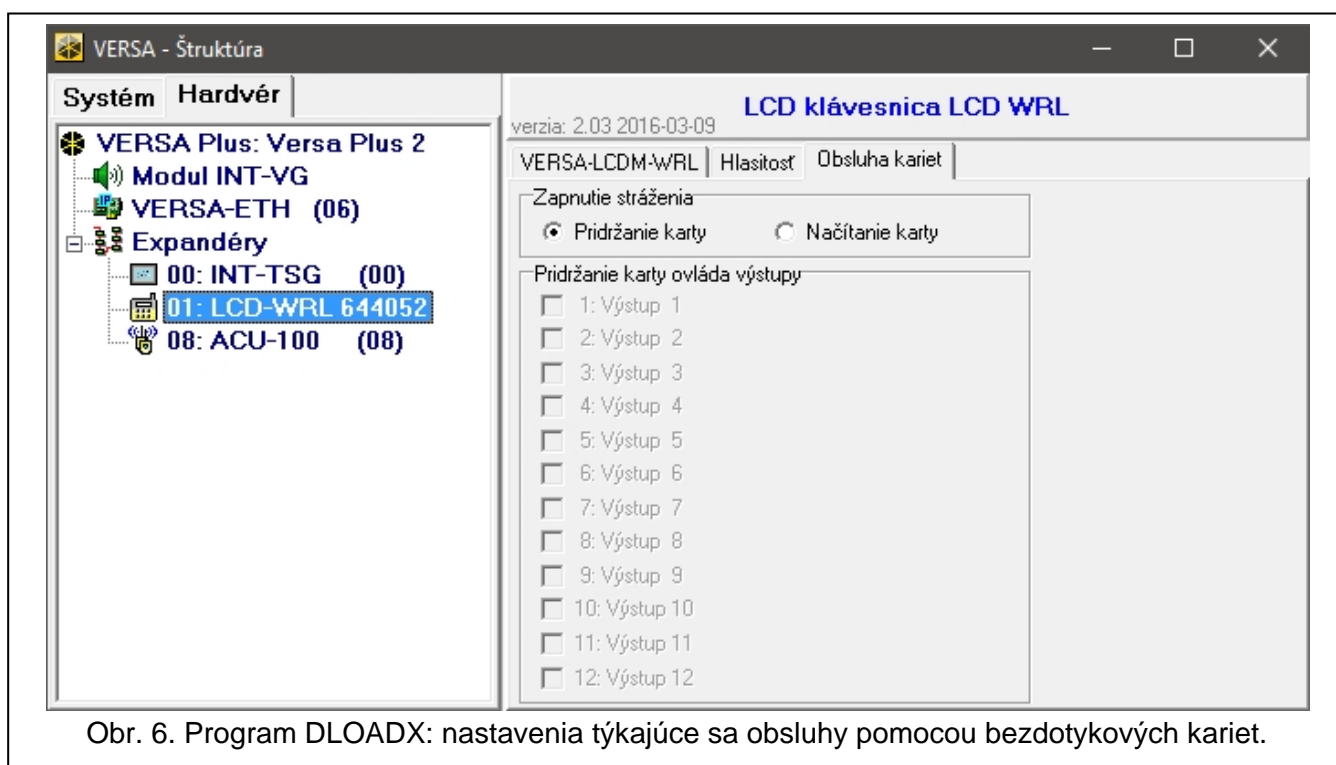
VERSA - Štruktúra

Systém Hardvér

VERSA Plus: Versa Plus 2
Modul INT-VG
VERSA-ETH (06)
Expandéry
00: INT-TSG (00)
01: LCD-WRL 644052
08: ACU-100 (08)

verzia: 2.03 2016-03-09
LCD klávesnica LCD WRL

VERSA-LCDM-WRL | Hlasitosť | Obsluha kariet

Zapnutie stráženia
Pridržanie karty
Načítanie karty

Pridržanie karty ovláda výstupy
1: Výstup 1
2: Výstup 2
3: Výstup 3
4: Výstup 4
5: Výstup 5
6: Výstup 6
7: Výstup 7
8: Výstup 8
9: Výstup 9
10: Výstup 10
11: Výstup 11
12: Výstup 12

Obr. 6. Program DLOADX: nastavenia týkajúce sa obsluhy pomocou bezdotykových kariet.